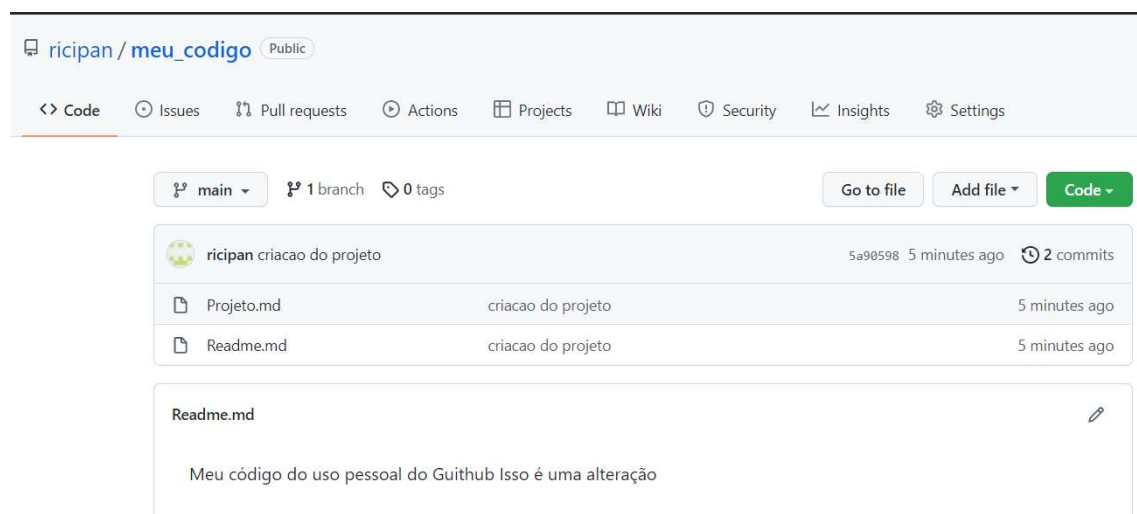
ricipan / meu_codigo Public

<> Code   Issues   Pull requests   Actions   Projects   Wiki   Security   Insights   Settings

main ▾   1 branch   0 tags   Go to file   Add file ▾   Code ▾

ricipan criacao do projeto   5a90598 5 minutes ago   2 commits

| | | |
|---|---|---|
| Projeto.md | criacao do projeto | 5 minutes ago |
| Readme.md | criacao do projeto | 5 minutes ago |

Readme.md

Meu código do uso pessoal do Guithub Isso é uma alteração